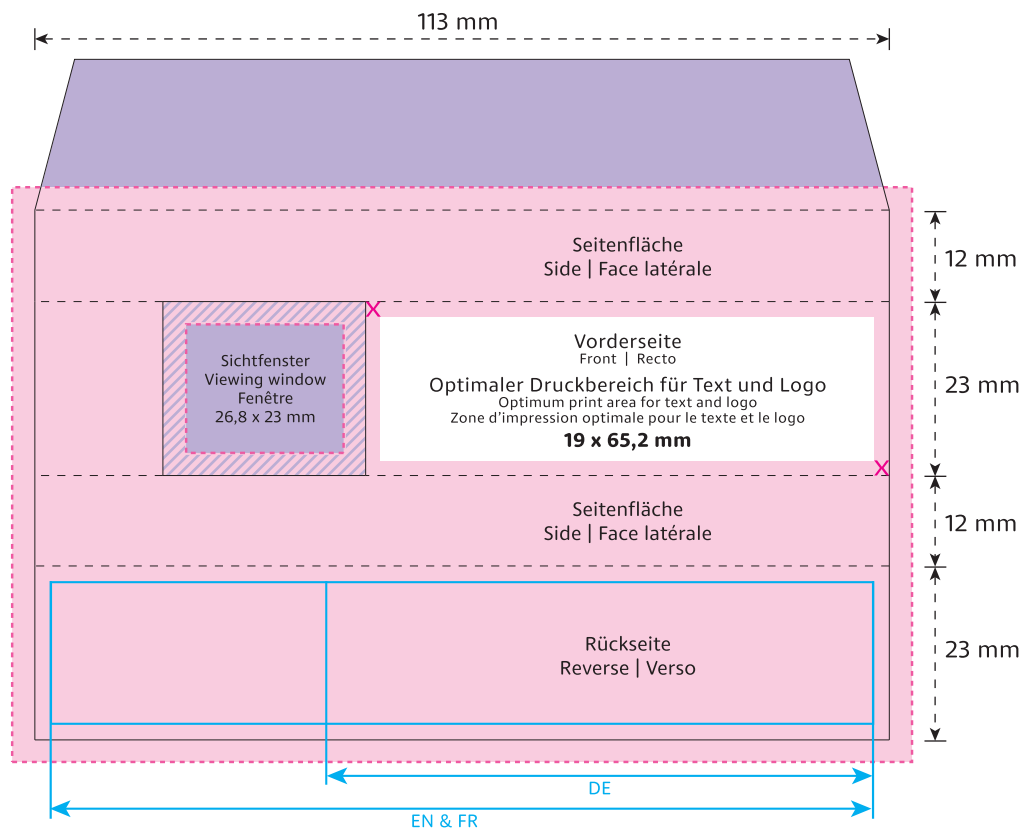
113 mm

Seitenfläche
Side | Face latérale

12 mm

Sichtfenster
Viewing window
Fenêtre
26,8 x 23 mm

Vorderseite
Front | Recto
Optimaler Druckbereich für Text und Logo
Optimum print area for text and logo
Zone d'impression optimale pour le texte et le logo
**19 x 65,2 mm**

23 mm

Seitenfläche
Side | Face latérale

12 mm

Rückseite
Reverse | Verso

23 mm

DE

EN & FR